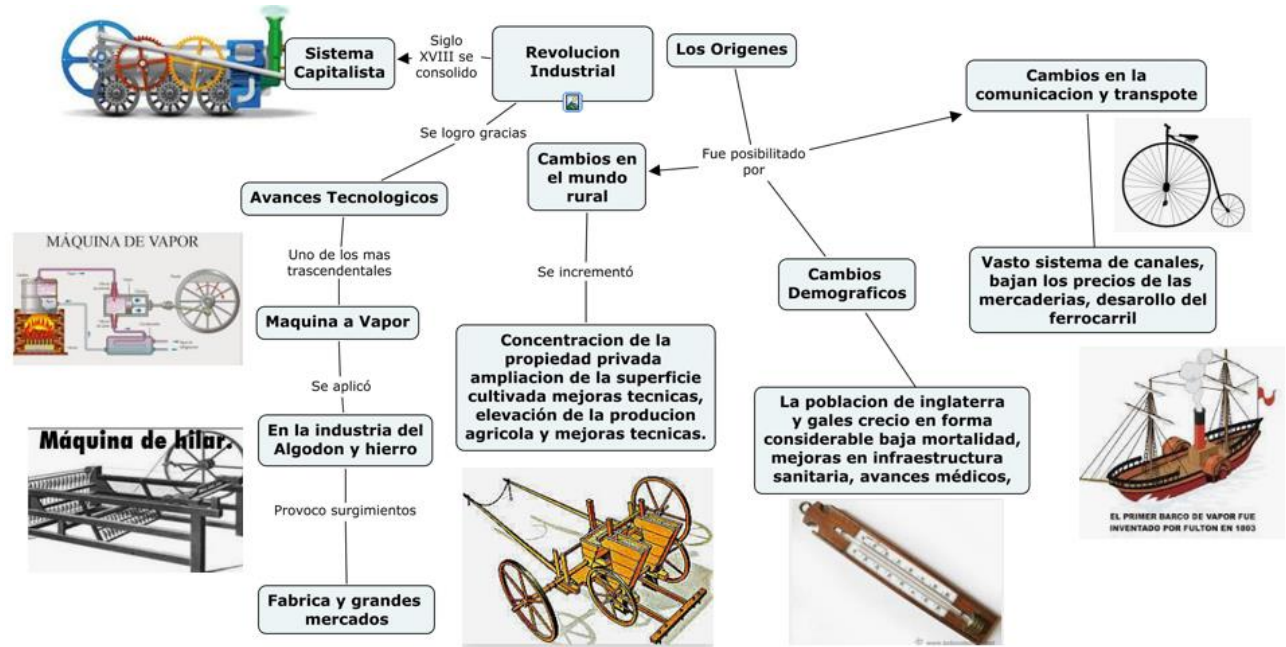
Sistema Capitalista

Siglo XVIII se consolido

Revolucion Industrial

Los Origenes

Cambios en la comunicacion y transpote

Se logro gracias

Cambios en el mundo rural

Fue posibilitado por

Avances Tecnologicos

MÁQUINA DE VAPOR

Uno de los mas trascendentales

Se incrementó

Cambios Demograficos

Vasto sistema de canales, bajan los precios de las mercaderias, desarollo del ferrocarril

Maquina a Vapor

Concentracion de la propiedad privada ampliacion de la superficie cultivada mejoras tecnicas, elevación de la producion agricola y mejoras tecnicas.

Se aplicó

Máquina de hilar.

En la industria del Algodon y hierro

La poblacion de inglaterra y gales crecio en forma considerable baja mortalidad, mejoras en infraestructura sanitaria, avances médicos,

EL PRIMER BARCO DE VAPOR FUE INVENTADO POR FULTON EN 1803

Provoco surgimientos

Fabrica y grandes mercados